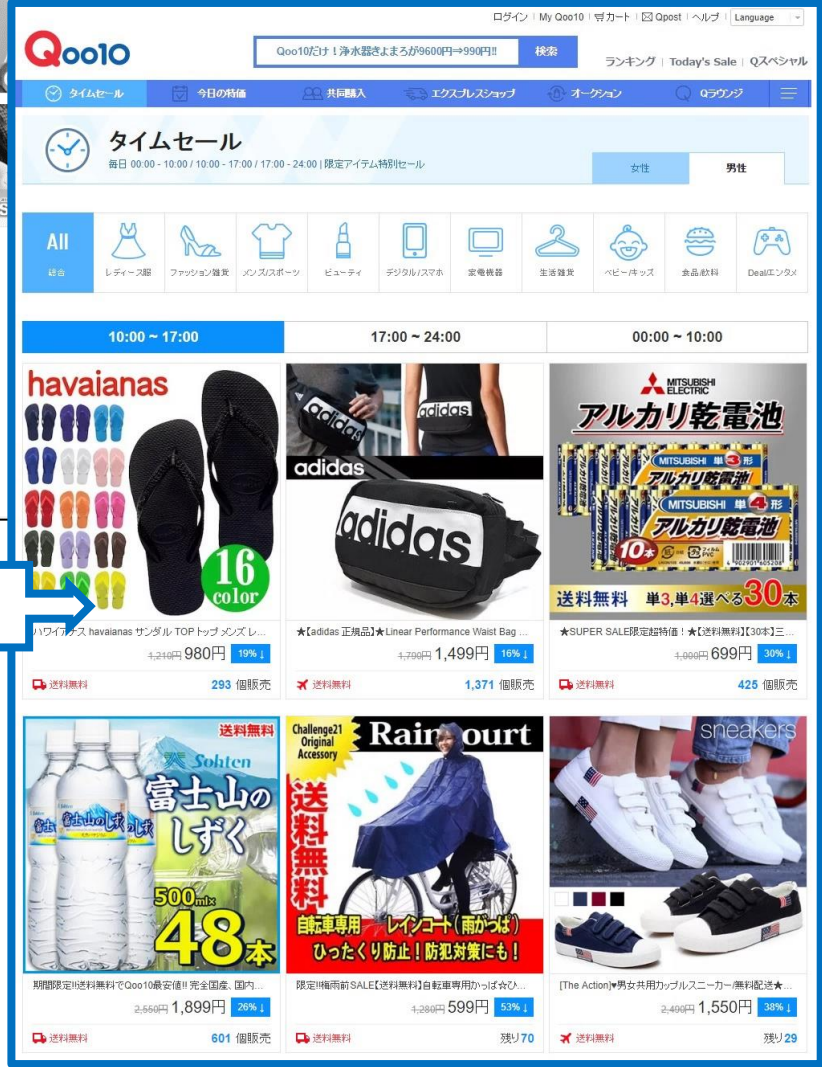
ログイン | My Qoo10 | カート | Qpost | ヘルプ | Language

Qoo10

Qoo10だけ！浄水器きよまろが9600円⇒990円‼ 検索

ランキング | Today's Sale | Qスペシャル

タイムセール 今日の特価 共同購入 エクスプレスショップ オークション Qラウンジ

タイムセール
毎日 00:00 - 10:00 / 10:00 - 17:00 / 17:00 - 24:00 | 限定アイテム特別セール

女性 男性

All 総合 レディース服 ファッション雑貨 メンズ/スポーツ ビューティ デジタル/スマホ 家電機器 生活雑貨 ベビー/キッズ 食品/飲料 Deal/エンタメ

10:00 ~ 17:00 | 17:00 ~ 24:00 | 00:00 ~ 10:00

havaianas
16 color
ハワイアナス havaianas サンダル TOP トップ メンズ レ...
1,210円 980円 19%↓
送料無料 293 個販売

adidas
adidas
★【adidas 正規品】★Linear Performance Waist Bag ...
1,790円 1,499円 16%↓
送料無料 1,371 個販売

MITSUBISHI ELECTRIC
アルカリ乾電池
MITSUBISHI 単3形 アルカリ乾電池
MITSUBISHI 単4形 アルカリ乾電池
10本
送料無料 単3,単4選べる30本
★SUPER SALE限定超特価！★【送料無料】【30本】三...
1,000円 699円 30%↓
送料無料 425 個販売

送料無料
Sohten
富士山のしずく
500ml×48本
期間限定!!送料無料でQoo10最安値!! 完全国産、国内...
2,550円 1,899円 26%↓
送料無料 601 個販売

Challenge21 Original Accessory
Raincourt
送料無料
自転車専用 レインコート（雨がっぱ）
ひったくり防止！防犯対策にも！
限定!!梅雨前SALE【送料無料】自転車専用かっぱ☆ひ...
1,280円 599円 53%↓
送料無料 残り70

sneakers
[The Action]♥男女共用カップルスニーカー/無料配送★...
2,490円 1,550円 38%↓
送料無料 残り29